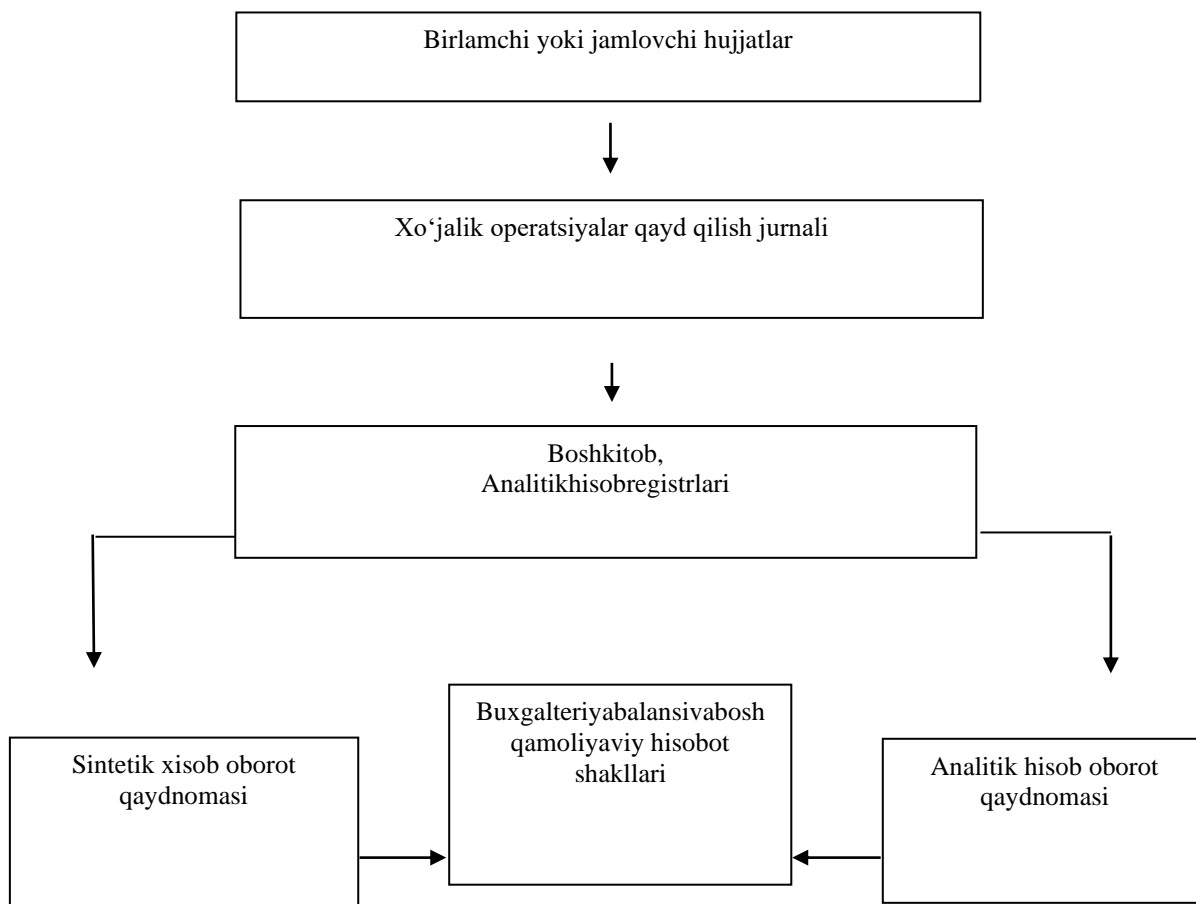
Birlamchi yoki jamlovchi hujjatlar

Xo‘jalik operatsiyalar qayd qilish jurnali

Boshkitob,
Analitikhisobregistrlari

Sintetik xisob oborot qaydnomasi

Buxgalteriyabalansivabosh qamoliyaviy hisobot shakllari

Analitik hisob oborot qaydnomasi